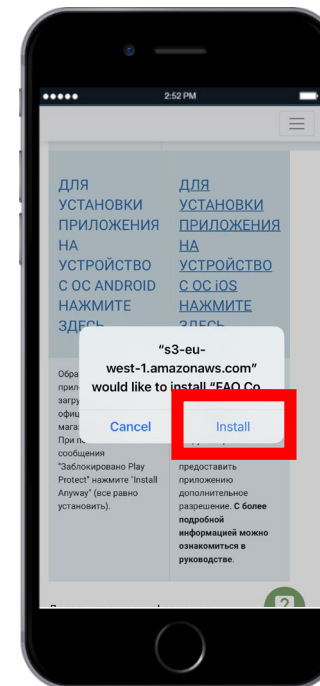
2:52 PM

ДЛЯ УСТАНОВКИ ПРИЛОЖЕНИЯ НА УСТРОЙСТВО С ОС ANDROID НАЖМИТЕ ЗДЕСЬ

ДЛЯ УСТАНОВКИ ПРИЛОЖЕНИЯ НА УСТРОЙСТВО С ОС iOS НАЖМИТЕ ЗДЕСЬ

Обра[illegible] прил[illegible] загру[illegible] офиц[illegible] магаз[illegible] При п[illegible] сообщения "Заблокировано Play Protect" нажмите "Install Anyway" (все равно установить).

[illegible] предоставить приложению дополнительное разрешение. С более подробной информацией можно ознакомиться в руководстве.

"s3-eu-west-1.amazonaws.com" would like to install "FAQ Co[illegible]

Cancel

Install

?